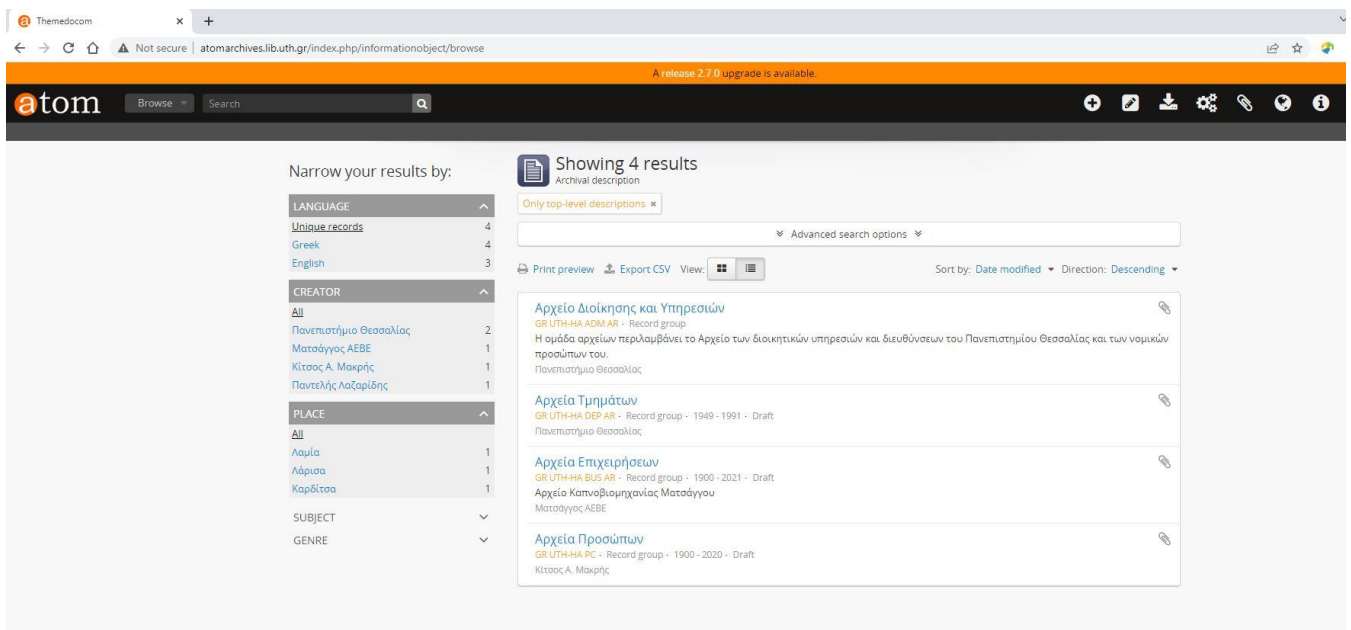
Themedocom × +

Not secure | atomarchives.lib.uth.gr/index.php/informationobject/browse

A release 2.7.0 upgrade is available.

atom Browse Search

Narrow your results by:

LANGUAGE
Unique records 4
Greek 4
English 3

CREATOR
All
Πανεπιστήμιο Θεσσαλίας 2
Ματσάγγος ΑΕΒΕ 1
Κίτσος Α. Μακρής 1
Παντελής Λαζαρίδης 1

PLACE
All
Λαμία 1
Λάρισα 1
Καρδίτσα 1

SUBJECT

GENRE

Showing 4 results
Archival description

Only top-level descriptions ×

Advanced search options

Print preview Export CSV View:

Sort by: Date modified Direction: Descending

Αρχείο Διοίκησης και Υπηρεσιών
GR UTH-HA ADM AR · Record group
Η ομάδα αρχείων περιλαμβάνει το Αρχείο των διοικητικών υπηρεσιών και διευθύνσεων του Πανεπιστημίου Θεσσαλίας και των νομικών προσώπων του.
Πανεπιστήμιο Θεσσαλίας

Αρχεία Τμημάτων
GR UTH-HA DEP AR · Record group · 1949 - 1991 · Draft
Πανεπιστήμιο Θεσσαλίας

Αρχεία Επιχειρήσεων
GR UTH-HA BUS AR · Record group · 1900 - 2021 · Draft
Αρχείο Καπνοβιομηχανίας Ματσάγγου
Ματσάγγος ΑΕΒΕ

Αρχεία Προσώπων
GR UTH-HA PC · Record group · 1900 - 2020 · Draft
Κίτσος Α. Μακρής